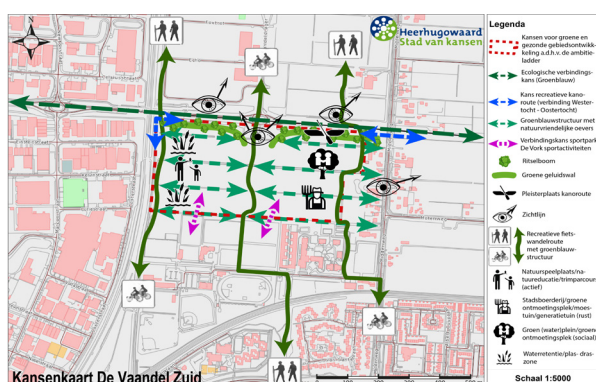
Heerhugowaard
Stad van kansen

Legenda

Kansen voor groene en gezonde gebiedsontwikkeling a.d.h.v. de ambitieladder

Ecologische verbindingskans (Groenblauw)

Kans recreatieve kanoroute (verbinding Westertocht - Oostertocht)

Groenblauwstructuur met natuurvriendelijke oevers

Verbindingskans sportpark De Vork sportactiviteiten

Blikvangboom

Groene geluidswal

Pleisterplaats kanoroute

Zichtlijn

Recreatieve fiets- wandelroute met groenblauwe structuur

Natuurspeelplaats/natuureducatie/trimparcours (actief)

Stadsboerderij/groene ontmoetingsplek/moestuin/generatietuin (rust)

Groen (water)plein/groene ontmoetingsplek (sociaal)

Waterretentie/plas-draszone

Kansenkaart De Vaandel Zuid

Schaal 1:5000